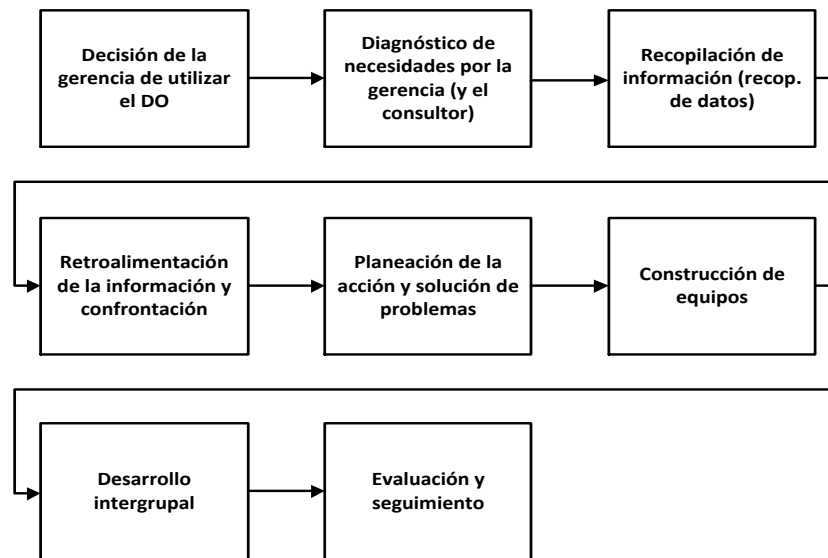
Decisión de la gerencia de utilizar el DO

Diagnóstico de necesidades por la gerencia (y el consultor)

Recopilación de información (recop. de datos)

Retroalimentación de la información y confrontación

Planeación de la acción y solución de problemas

Construcción de equipos

Desarrollo intergrupal

Evaluación y seguimiento